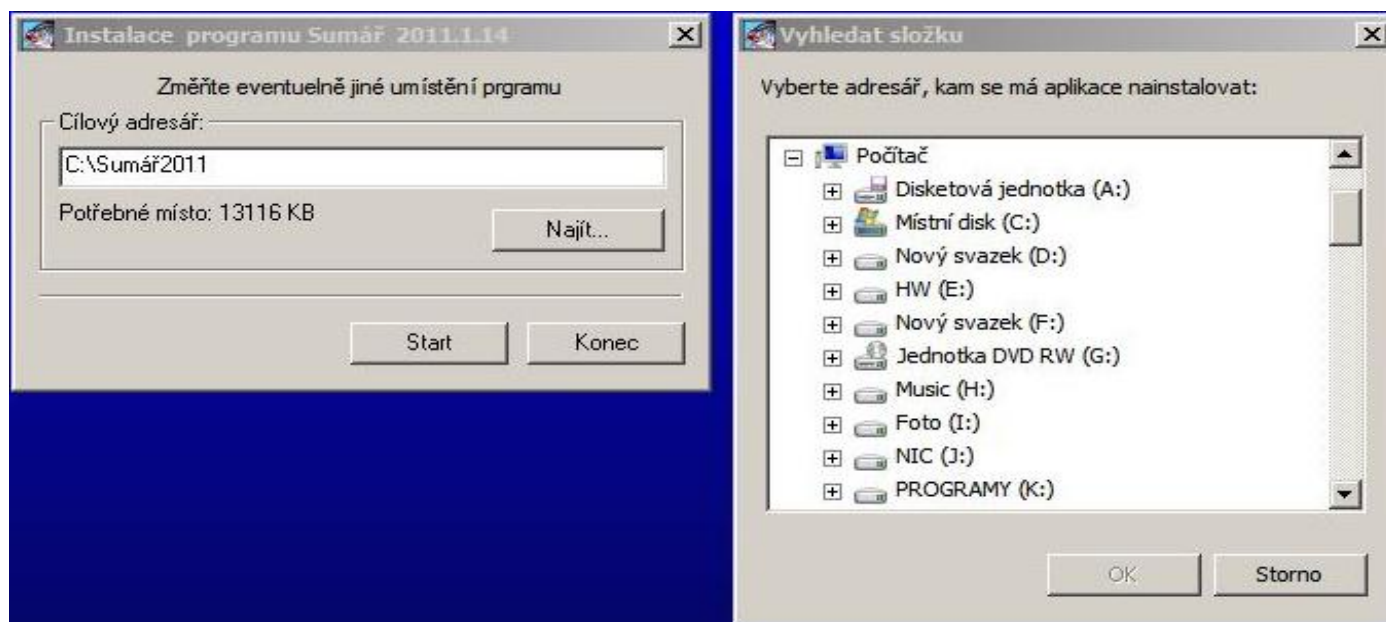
Instalace programu Sumář 2011.1.14

Změňte eventuelně jiné umístění prgramu

Cílový adresář:

C:\Sumář2011

Potřebné místo: 13116 KB

Najít...

Start

Konec

Vyhledat složku

Vyberte adresář, kam se má aplikace nainstalovat:

Počítač

Disketová jednotka (A:)

Místní disk (C:)

Nový svazek (D:)

HW (E:)

Nový svazek (F:)

Jednotka DVD RW (G:)

Music (H:)

Foto (I:)

NIC (J:)

PROGRAMY (K:)

OK

Storno